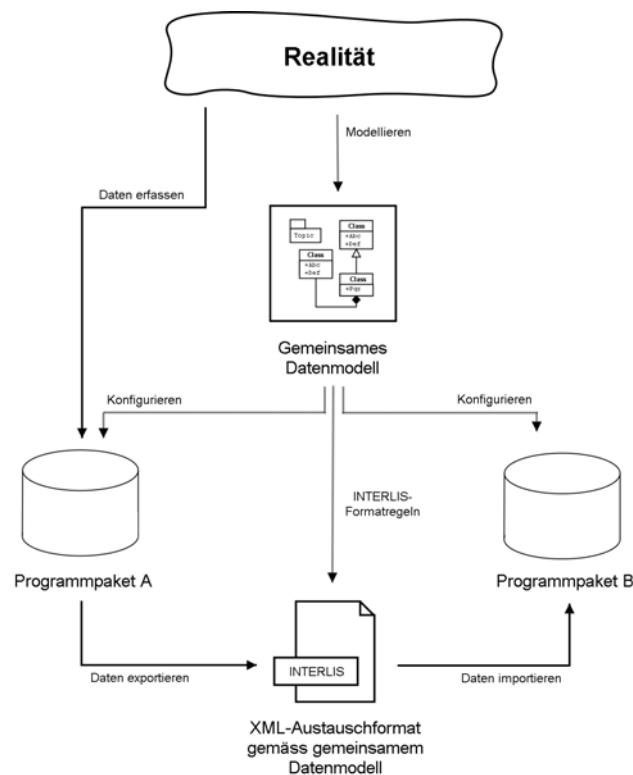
Realität

Modellieren

Daten erfassen

Topic

Class
+Abc
+Def

Class
+Abc
+Def

Class
+Pqr

Gemeinsames Datenmodell

Konfigurieren

Konfigurieren

INTERLIS-Formatregeln

Programmpaket A

Programmpaket B

INTERLIS

Daten exportieren

Daten importieren

XML-Austauschformat gemäss gemeinsamem Datenmodell